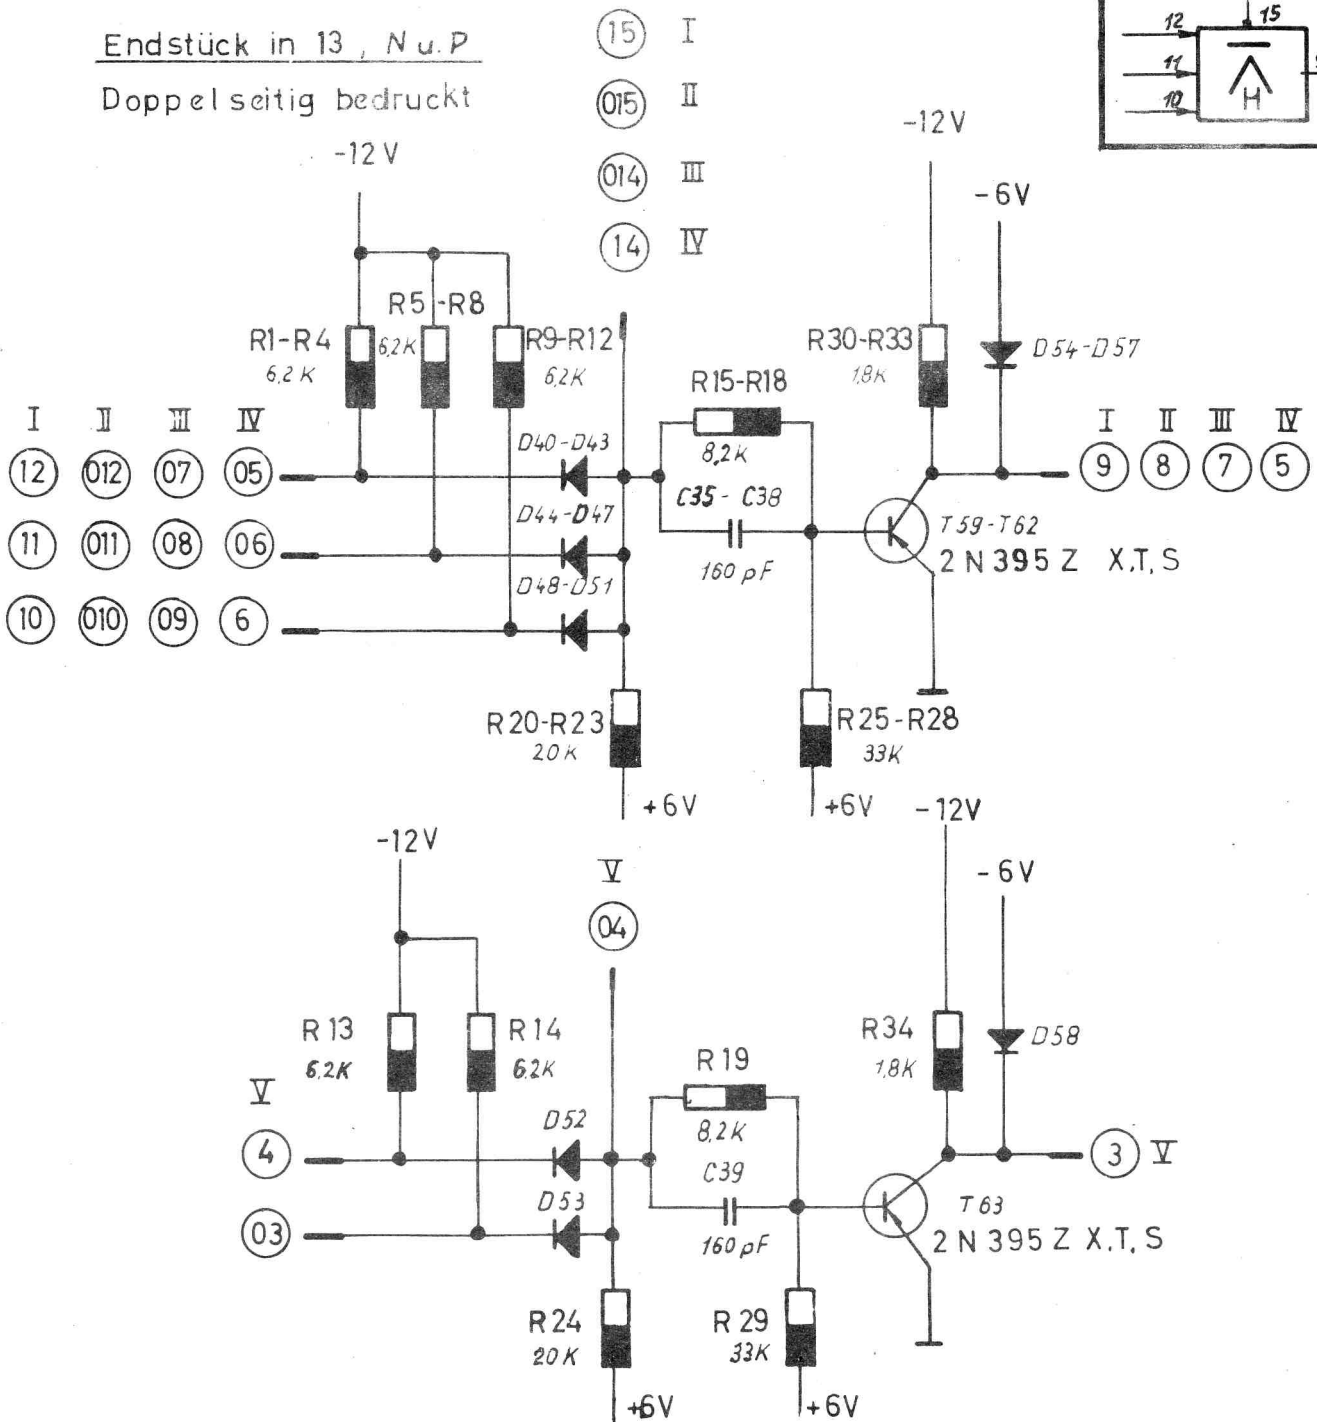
Endstück in 13 , N u. P

Doppelseitig bedruckt

(15) I
(015) II
(014) III
(14) IV

12
15
11
10
H

-12 V

-12 V

- 6V

R1-R4
6,2 K

R5 -R8
6,2K

R9-R12
6,2K

R15-R18
8,2 K

R30-R33
1,8K

D54-D57

I II III IV
(12) (012) (07) (05)
(11) (011) (08) (06)
(10) (010) (09) (6)

D40-D43
D44-D47
D48-D51

C35 - C38
160 pF

T59-T62
2 N 395 Z X.T. S

I II III IV
(9) (8) (7) (5)

R20-R23
20 K
+6V

R25-R28
33K
+6V

-12V

-12V

- 6V

V
(04)

R 13
6,2K

R 14
6,2K

R 19
8,2 K

R34
1,8K

D58

V
(4)
(03)

D52
D53

C39
160 pF

T 63
2 N 395 Z X.T. S

(3) V

R 24
20 K
+6V

R 29
33K
+6V